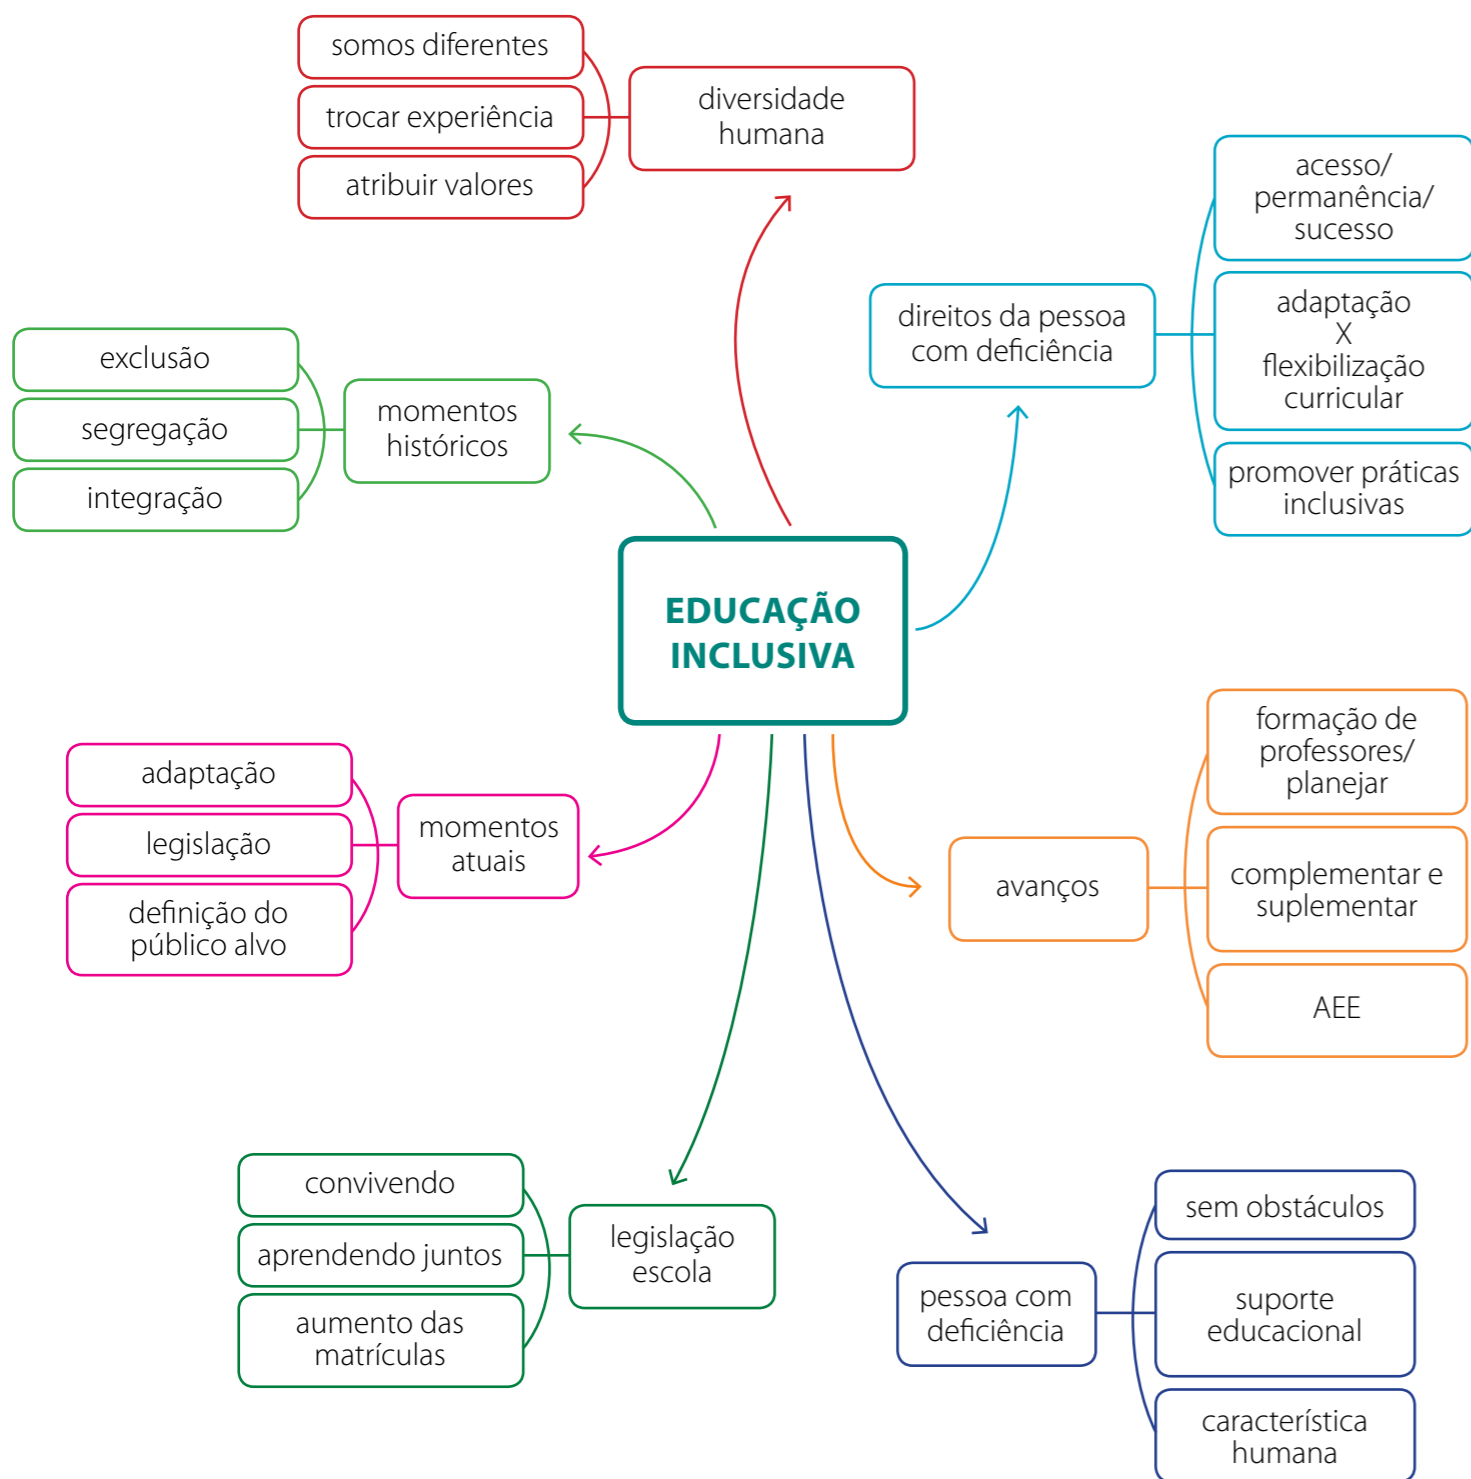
EDUCAÇÃO INCLUSIVA

diversidade humana

somos diferentes

trocar experiência

atribuir valores

direitos da pessoa com deficiência

acesso/ permanência/ sucesso

adaptação X flexibilização curricular

promover práticas inclusivas

momentos históricos

exclusão

segregação

integração

momentos atuais

adaptação

legislação

definição do público alvo

avanços

formação de professores/ planejar

complementar e suplementar

AEE

legislação escola

convivendo

aprendendo juntos

aumento das matrículas

pessoa com deficiência

sem obstáculos

suporte educacional

característica humana